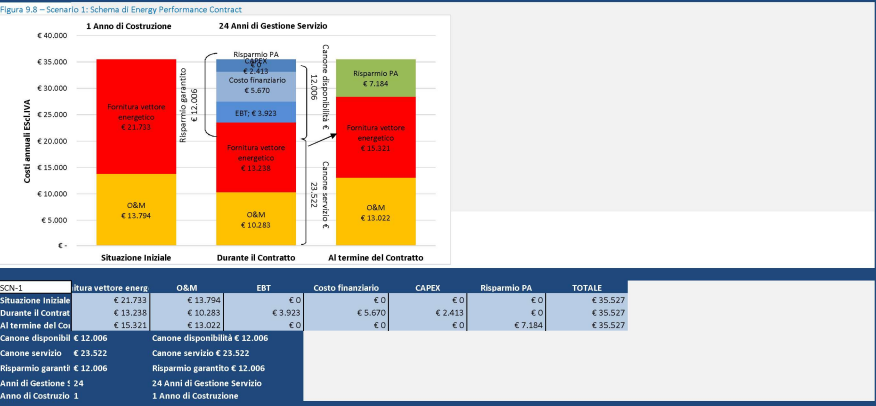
Figura 9.8 – Scenario 1: Schema di Energy Performance Contract

1 Anno di Costruzione

24 Anni di Gestione Servizio

€ 40.000
€ 35.000
€ 30.000
€ 25.000
€ 20.000
€ 15.000
€ 10.000
€ 5.000
€ -

Costi annuali Escl.IVA

Fornitura vettore energetico € 21.733

O&M € 13.794

Risparmio garantito € 12.006

Risparmio PA € 0

CAPEX € 2.413

Costo finanziario € 5.670

EBT; € 3.923

Fornitura vettore energetico € 13.238

O&M € 10.283

Canone disponibilità € 12.006

Canone servizio € 23.522

Risparmio PA € 7.184

Fornitura vettore energetico € 15.321

O&M € 13.022

Situazione Iniziale

Durante il Contratto

Al termine del Contratto

| SCN-1 | itura vettore energ | O&M | EBT | Costo finanziario | CAPEX | Risparmio PA | TOTALE |
|---|---|---|---|---|---|---|---|
| Situazione Iniziale | € 21.733 | € 13.794 | € 0 | € 0 | € 0 | € 0 | € 35.527 |
| Durante il Contrat | € 13.238 | € 10.283 | € 3.923 | € 5.670 | € 2.413 | € 0 | € 35.527 |
| Al termine del Co | € 15.321 | € 13.022 | € 0 | € 0 | € 0 | € 7.184 | € 35.527 |

Canone disponibi € 12.006 Canone disponibilità € 12.006
Canone servizio € 23.522 Canone servizio € 23.522
Risparmio garanti € 12.006 Risparmio garantito € 12.006
Anni di Gestione S 24 24 Anni di Gestione Servizio
Anno di Costruzio 1 1 Anno di Costruzione